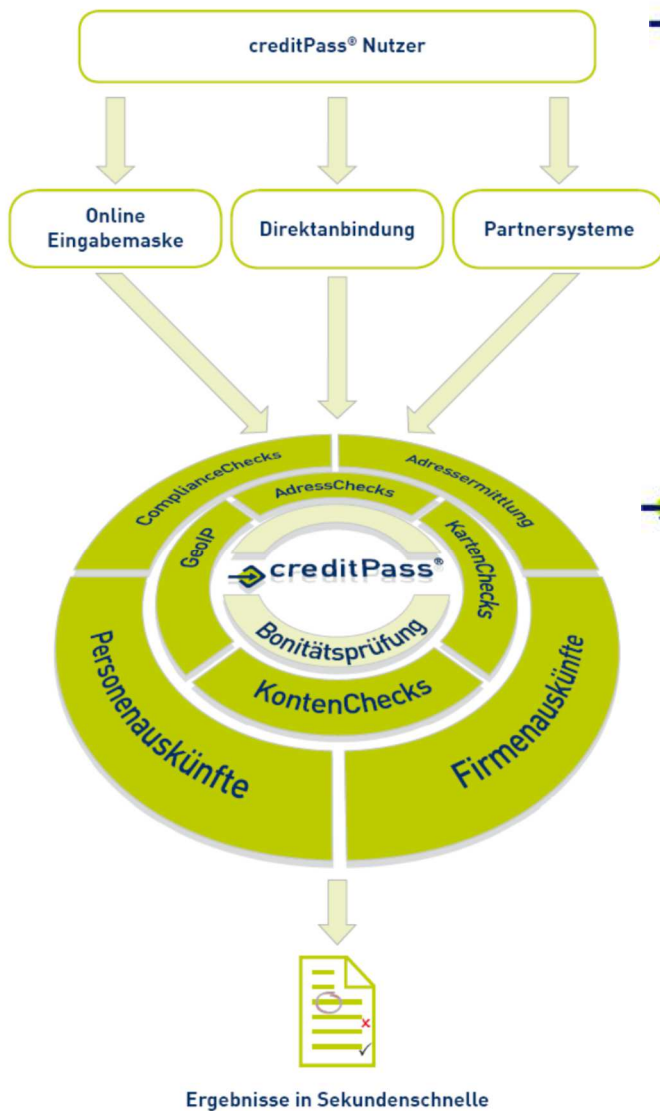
creditPass® Nutzer

Online Eingabemaske

Direktanbindung

Partnersysteme

ComplianceChecks

Adressermittlung

AdressChecks

GeoIP

KartenChecks

creditPass®

Bonitätsprüfung

KontenChecks

Personenauskünfte

Firmenauskünfte

Ergebnisse in Sekundenschnelle